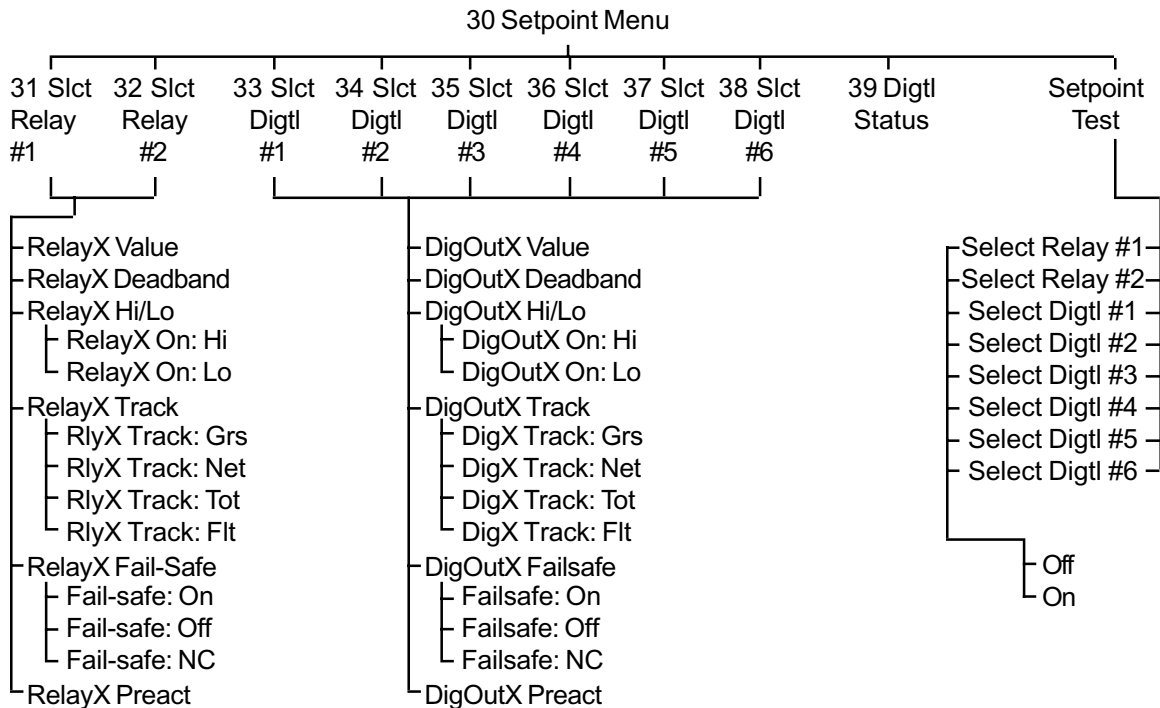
30 Setpoint Menu

31 Slct Relay #1

32 Slct Relay #2

33 Slct Digtl #1

34 Slct Digtl #2

35 Slct Digtl #3

36 Slct Digtl #4

37 Slct Digtl #5

38 Slct Digtl #6

39 Digtl Status

Setpoint Test

RelayX Value
RelayX Deadband
RelayX Hi/Lo
RelayX On: Hi
RelayX On: Lo
RelayX Track
RlyX Track: Grs
RlyX Track: Net
RlyX Track: Tot
RlyX Track: Flt
RelayX Fail-Safe
Fail-safe: On
Fail-safe: Off
Fail-safe: NC
RelayX Preact

DigOutX Value
DigOutX Deadband
DigOutX Hi/Lo
DigOutX On: Hi
DigOutX On: Lo
DigOutX Track
DigX Track: Grs
DigX Track: Net
DigX Track: Tot
DigX Track: Flt
DigOutX Failsafe
Failsafe: On
Failsafe: Off
Failsafe: NC
DigOutX Preact

Select Relay #1
Select Relay #2
Select Digtl #1
Select Digtl #2
Select Digtl #3
Select Digtl #4
Select Digtl #5
Select Digtl #6
Off
On